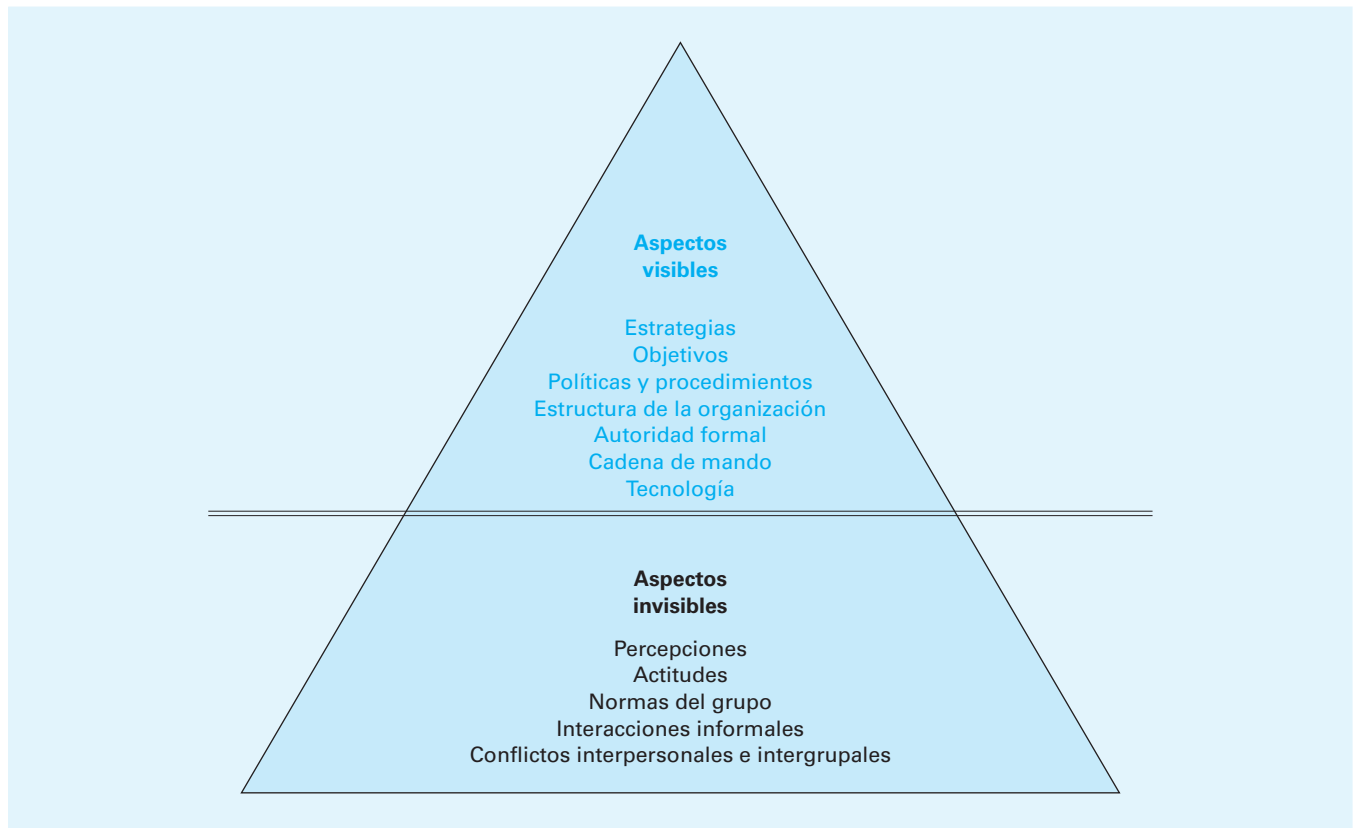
Aspectos visibles

Estrategias
Objetivos
Políticas y procedimientos
Estructura de la organización
Autoridad formal
Cadena de mando
Tecnología

Aspectos invisibles

Percepciones
Actitudes
Normas del grupo
Interacciones informales
Conflictos interpersonales e intergrupales